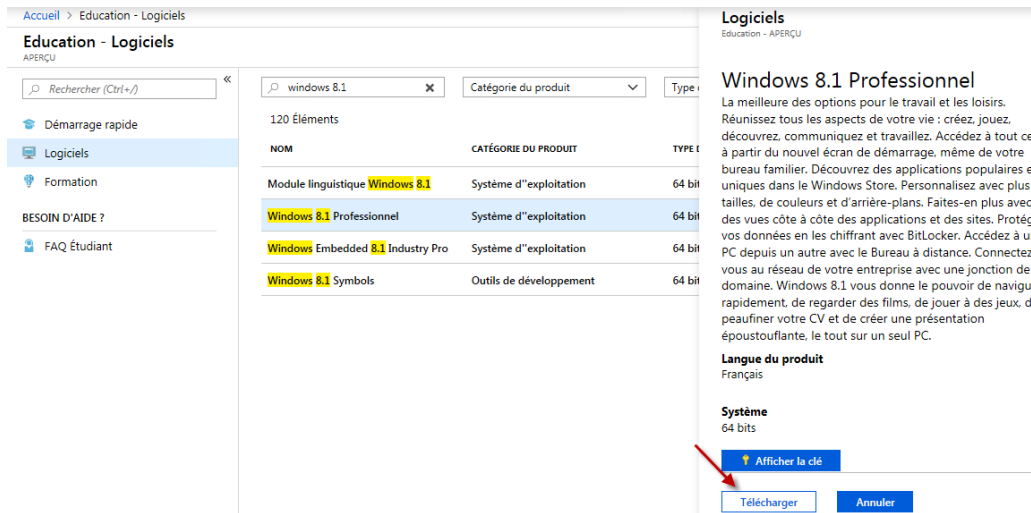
Accueil > Education - Logiciels

Education - Logiciels
APERÇU

Rechercher (Ctrl+/)

Démarrage rapide

Logiciels

Formation

BESOIN D'AIDE ?

FAQ Étudiant

windows 8.1

Catégorie du produit

Type

120 Éléments

| NOM | CATÉGORIE DU PRODUIT | TYPE D |
|---|---|---|
| Module linguistique Windows 8.1 | Système d''exploitation | 64 bi |
| Windows 8.1 Professionnel | Système d''exploitation | 64 bi |
| Windows Embedded 8.1 Industry Pro | Système d''exploitation | 64 bi |
| Windows 8.1 Symbols | Outils de développement | 64 bi |

Logiciels
Education - APERÇU

Windows 8.1 Professionnel

La meilleure des options pour le travail et les loisirs. Réunissez tous les aspects de votre vie : créez, jouez, découvrez, communiquez et travaillez. Accédez à tout ce à partir du nouvel écran de démarrage, même de votre bureau familier. Découvrez des applications populaires e uniques dans le Windows Store. Personnalisez avec plus tailles, de couleurs et d'arrière-plans. Faites-en plus avec des vues côte à côte des applications et des sites. Protég vos données en les chiffrant avec BitLocker. Accédez à u PC depuis un autre avec le Bureau à distance. Connectez vous au réseau de votre entreprise avec une jonction de domaine. Windows 8.1 vous donne le pouvoir de navigu rapidement, de regarder des films, de jouer à des jeux, d peaufiner votre CV et de créer une présentation époustouflante, le tout sur un seul PC.

Langue du produit
Français

Système
64 bits

Afficher la clé

Télécharger

Annuler